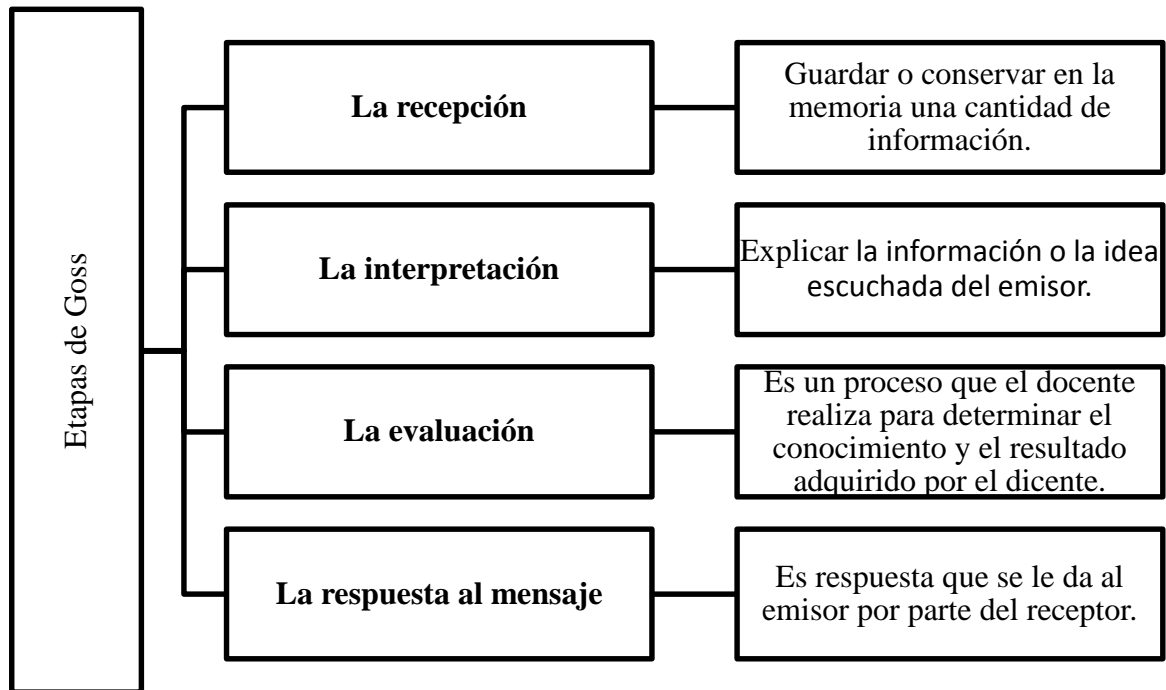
Etapas de Goss

La recepción

Guardar o conservar en la memoria una cantidad de información.

La interpretación

Explicar la información o la idea escuchada del emisor.

La evaluación

Es un proceso que el docente realiza para determinar el conocimiento y el resultado adquirido por el dicente.

La respuesta al mensaje

Es respuesta que se le da al emisor por parte del receptor.